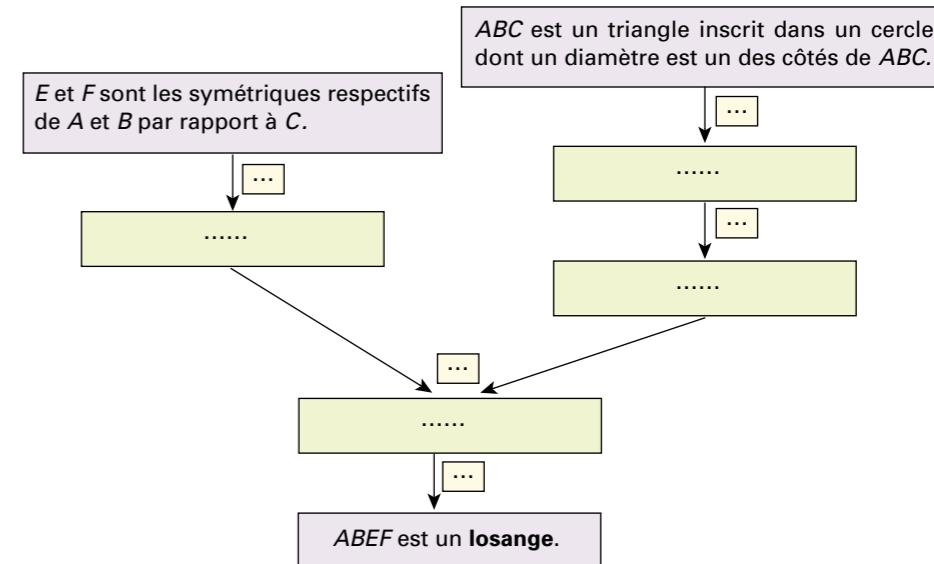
*ABC* est un triangle inscrit dans un cercle dont un diamètre est un des côtés de *ABC*.

*E* et *F* sont les symétriques respectifs de *A* et *B* par rapport à *C*.

...

......

...

......

...

......

...

......

...

*ABEF* est un **losange**.